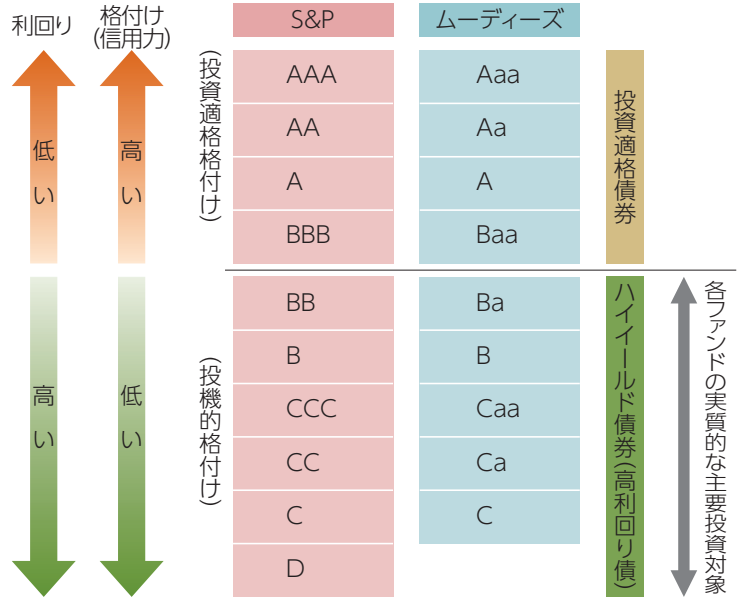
利回り

格付け（信用力）

低い

高い

高い

低い

S&P

ムーディーズ

（投資適格格付け）

| S&P | ムーディーズ |
|---|---|
| AAA | Aaa |
| AA | Aa |
| A | A |
| BBB | Baa |
| BB | Ba |
| B | B |
| CCC | Caa |
| CC | Ca |
| C | C |
| D | |

投資適格債券

（投機的格付け）

ハイイールド債券（高利回り債）

各ファンドの実質的な主要投資対象